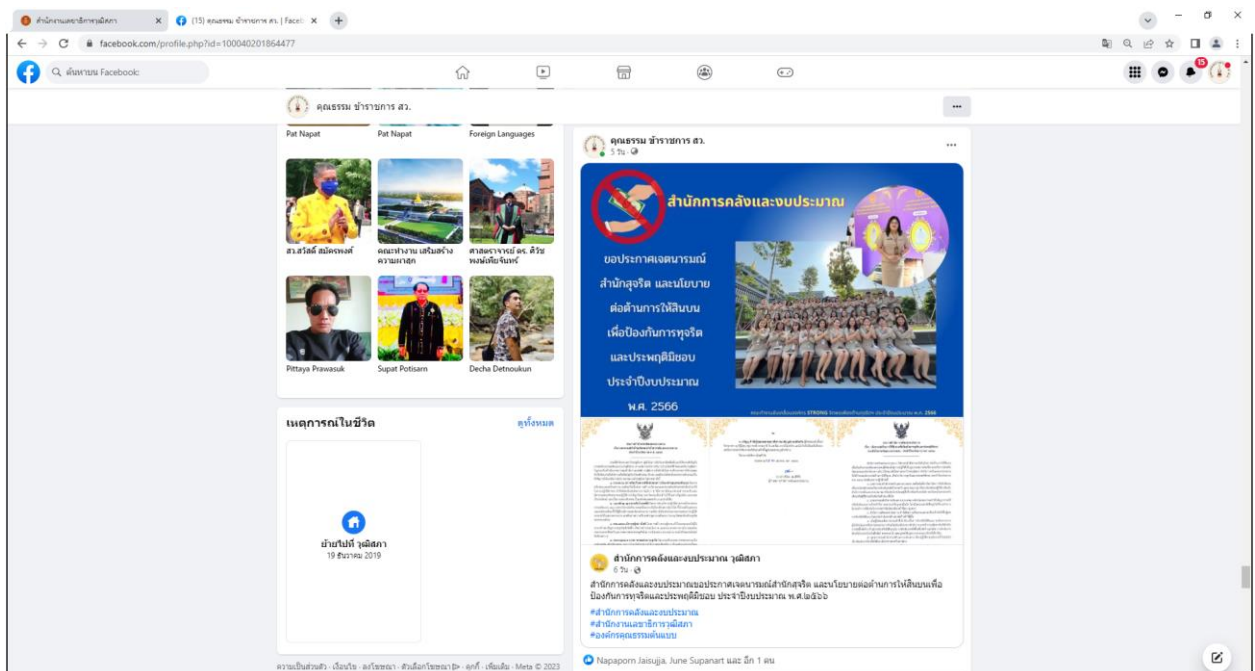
สำนักงานเลขาธิการวุฒิสภา ×
(15) คุณธรรม ข้าราชการ สว. | Faceb ×
facebook.com/profile.php?id=100040201864477
ค้นหาบน Facebook
15
คุณธรรม ข้าราชการ สว.
...
Pat Napat
Pat Napat
Foreign Languages
สว.สวัสดิ์ สมัครพงษ์
คณะทำงาน เสริมสร้างความผาสุก
ศาสตราจารย์ ดร. ศิริชพงษ์เกียรติบรรพ์
Pittaya Prawasuk
Supat Potisarn
Decha Detnoukun
เหตุการณ์ในชีวิต
ดูทั้งหมด
ย้ายไปที่ วุฒิสภา
19 ธันวาคม 2019
ความเป็นส่วนตัว · เงื่อนไข · ลงโฆษณา · ตัวเลือกโฆษณา · คุกกี้ · เพิ่มเติม · Meta © 2023
คุณธรรม ข้าราชการ สว.
5 วัน ·
...
สำนักการคลังและงบประมาณ
ขอประกาศเจตนารมณ์
สำนักสุจริต และนโยบาย
ต่อต้านการให้สินบน
เพื่อป้องกันการทุจริต
และประพฤติมิชอบ
ประจำปีงบประมาณ
พ.ศ. 2566
สำนักการคลังและงบประมาณ วุฒิสภา
6 วัน ·
สำนักการคลังและงบประมาณขอประกาศเจตนารมณ์สำนักสุจริต และนโยบายต่อต้านการให้สินบนเพื่อป้องกันการทุจริตและประพฤติมิชอบ ประจำปีงบประมาณ พ.ศ.๒๕๖๖
#สำนักการคลังและงบประมาณ
#สำนักงานเลขาธิการวุฒิสภา
#องค์กรคุณธรรมต้นแบบ
Napaporn Jaisujja, June Supanart และ อีก 1 คน